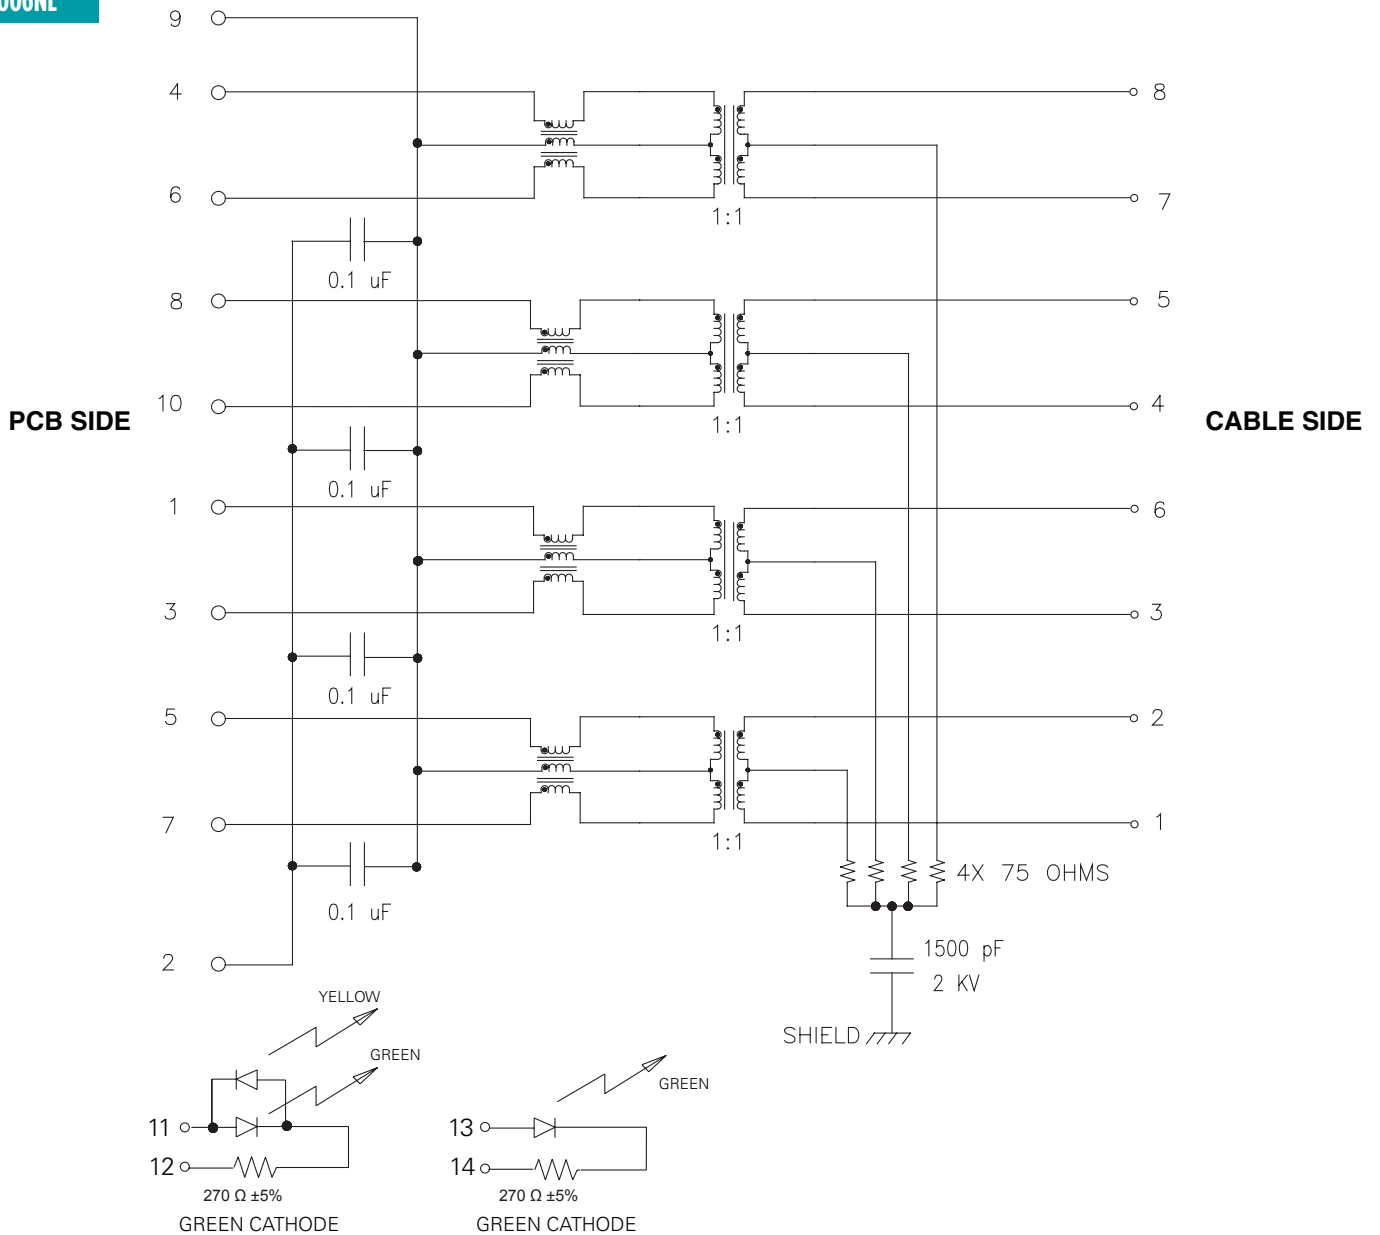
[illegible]

9

4

6

8

10

1

3

5

7

2

PCB SIDE

0.1 uF

0.1 uF

0.1 uF

0.1 uF

1:1

1:1

1:1

1:1

8

7

5

4

6

3

2

1

CABLE SIDE

4X 75 OHMS

1500 pF

2 KV

SHIELD

YELLOW

GREEN

11

12

270 Ω ±5%

GREEN CATHODE

GREEN

13

14

270 Ω ±5%

GREEN CATHODE